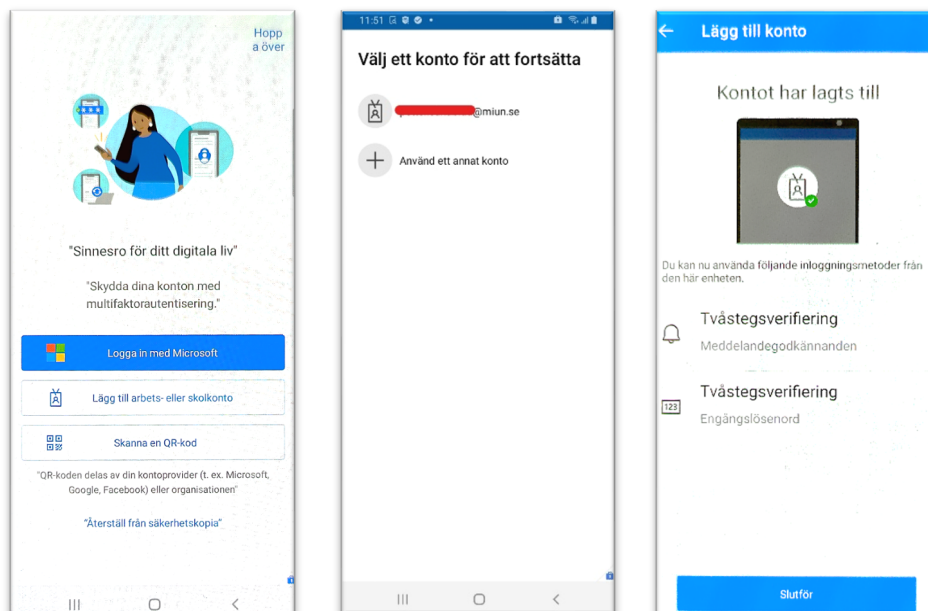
Hopp a över

"Sinnesro för ditt digitala liv"

"Skydda dina konton med multifaktorautentisering."

Logga in med Microsoft

Lägg till arbets- eller skolkonto

Skanna en QR-kod

"QR-koden delas av din kontoprovider (t. ex. Microsoft, Google, Facebook) eller organisationen"

"Återställ från säkerhetskopia"

11:51

Välj ett konto för att fortsätta

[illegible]@miun.se

Använd ett annat konto

Lägg till konto

Kontot har lagts till

Du kan nu använda följande inloggningsmetoder från den här enheten.

Tvåstegsverifiering

Meddelandegodkännanden

123

Tvåstegsverifiering

Engångslösenord

Slutför